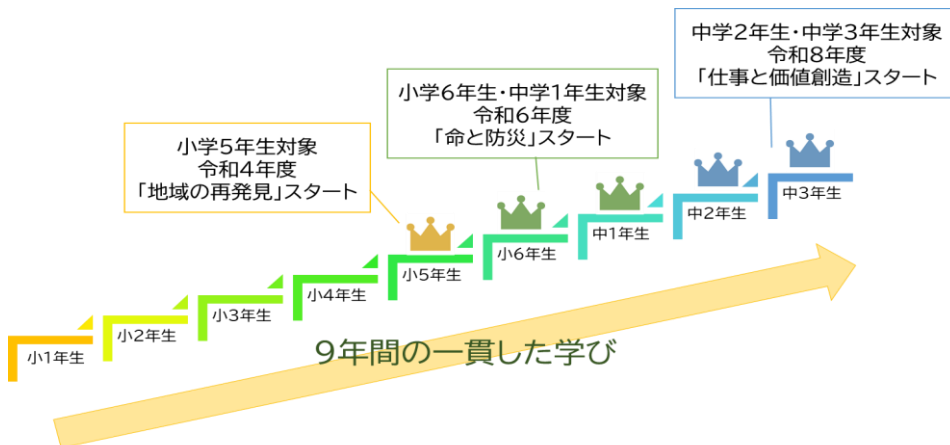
中学2年生・中学3年生対象
令和8年度
「仕事と価値創造」スタート

小学6年生・中学1年生対象
令和6年度
「命と防災」スタート

小学5年生対象
令和4年度
「地域の再発見」スタート

小1年生

小2年生

小3年生

小4年生

小5年生

小6年生

中1年生

中2年生

中3年生

9年間の一貫した学び